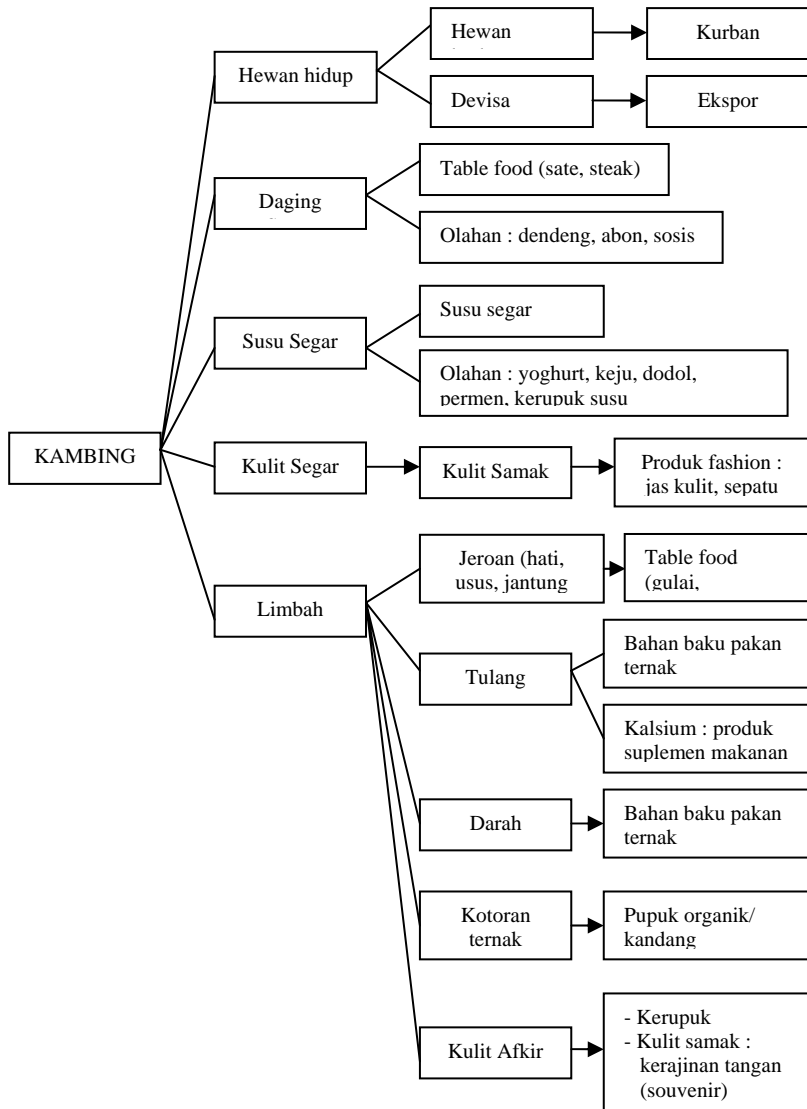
KAMBING

Hewan hidup

Hewan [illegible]

Kurban

Devisa

Ekspor

Daging

Table food (sate, steak)

Olahan : dendeng, abon, sosis

Susu Segar

Susu segar

Olahan : yoghurt, keju, dodol, permen, kerupuk susu

Kulit Segar

Kulit Samak

Produk fashion : jas kulit, sepatu

Limbah

Jeroan (hati, usus, jantung

Table food (gulai,

Tulang

Bahan baku pakan ternak

Kalsium : produk suplemen makanan

Darah

Bahan baku pakan ternak

Kotoran ternak

Pupuk organik/ kandang

Kulit Afkir

- Kerupuk
- Kulit samak : kerajinan tangan (souvenir)